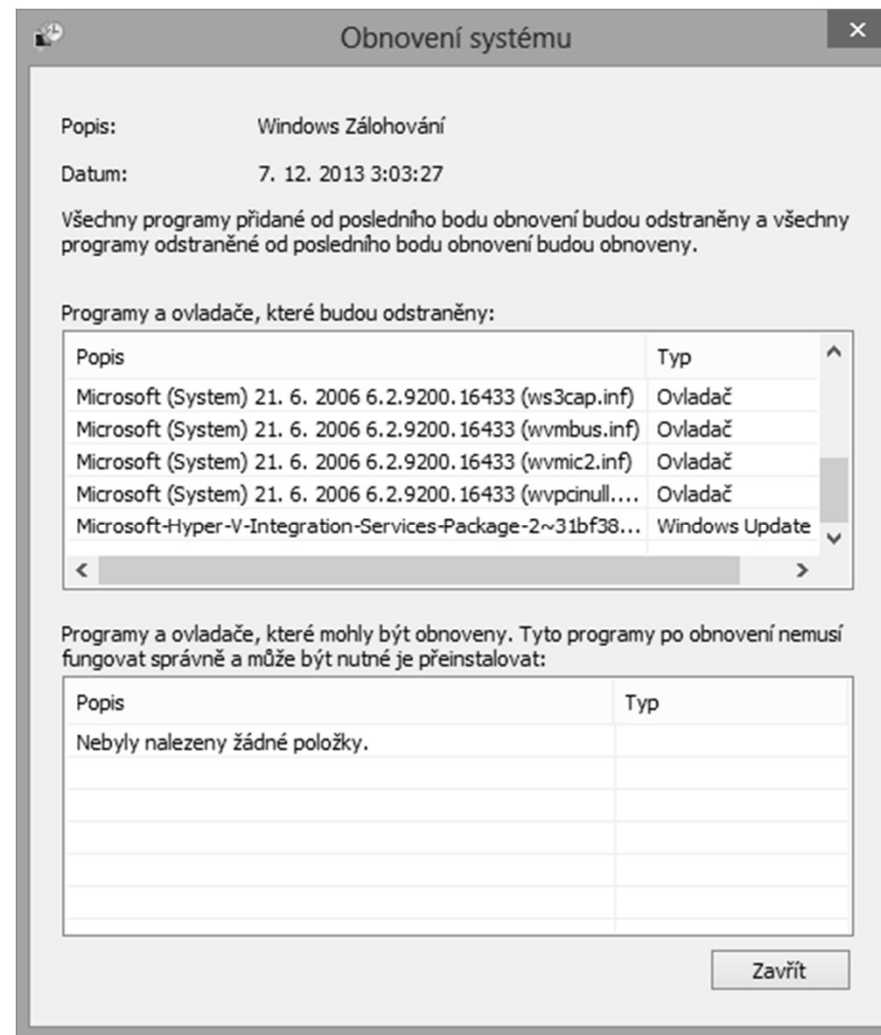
Obnovení systému

Popis: Windows Zálohování

Datum: 7. 12. 2013 3:03:27

Všechny programy přidané od posledního bodu obnovení budou odstraněny a všechny programy odstraněné od posledního bodu obnovení budou obnoveny.

Programy a ovladače, které budou odstraněny:

| Popis | Typ |
|---|---|
| Microsoft (System) 21. 6. 2006 6.2.9200.16433 (ws3cap.inf) | Ovladač |
| Microsoft (System) 21. 6. 2006 6.2.9200.16433 (wvmbus.inf) | Ovladač |
| Microsoft (System) 21. 6. 2006 6.2.9200.16433 (wvmic2.inf) | Ovladač |
| Microsoft (System) 21. 6. 2006 6.2.9200.16433 (wvpcinull.... | Ovladač |
| Microsoft-Hyper-V-Integration-Services-Package-2~31bf38... | Windows Update |

Programy a ovladače, které mohly být obnoveny. Tyto programy po obnovení nemusí fungovat správně a může být nutné je přeinstalovat:

| Popis | Typ |
|---|---|
| Nebyly nalezeny žádné položky. | |

Zavřít